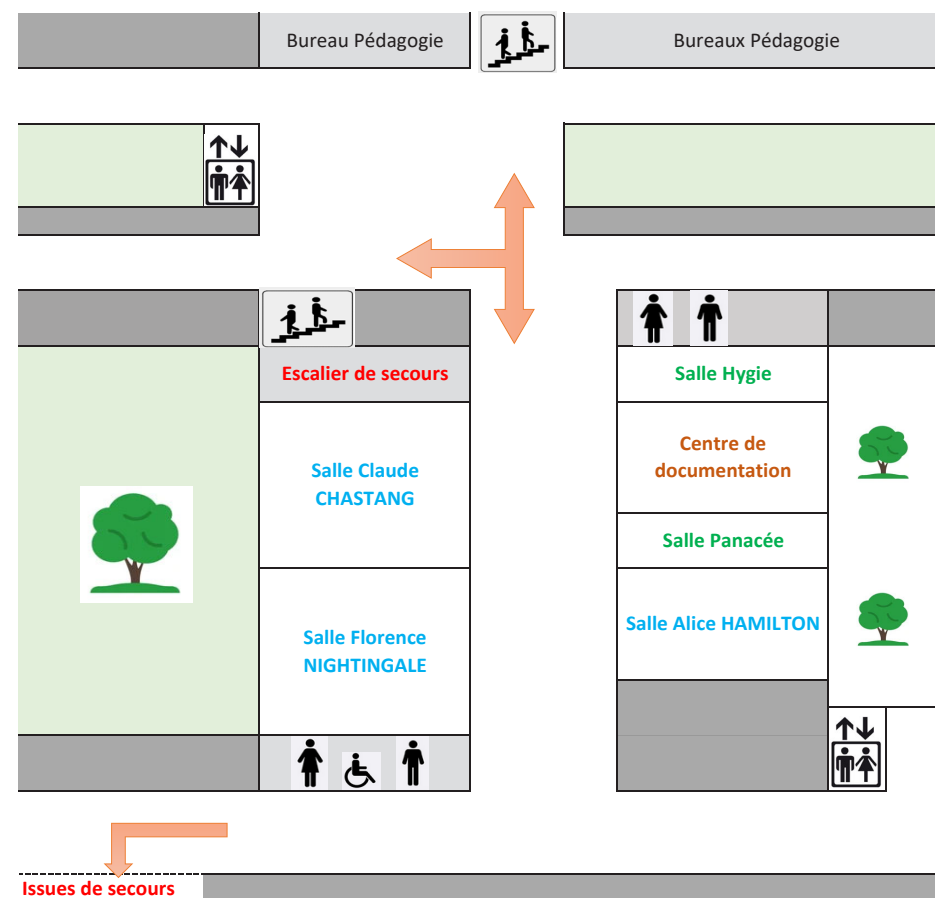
Bureau Pédagogie

Bureaux Pédagogie

Escalier de secours

Salle Claude CHASTANG

Salle Florence NIGHTINGALE

Salle Hygie

Centre de documentation

Salle Panacée

Salle Alice HAMILTON

Issues de secours